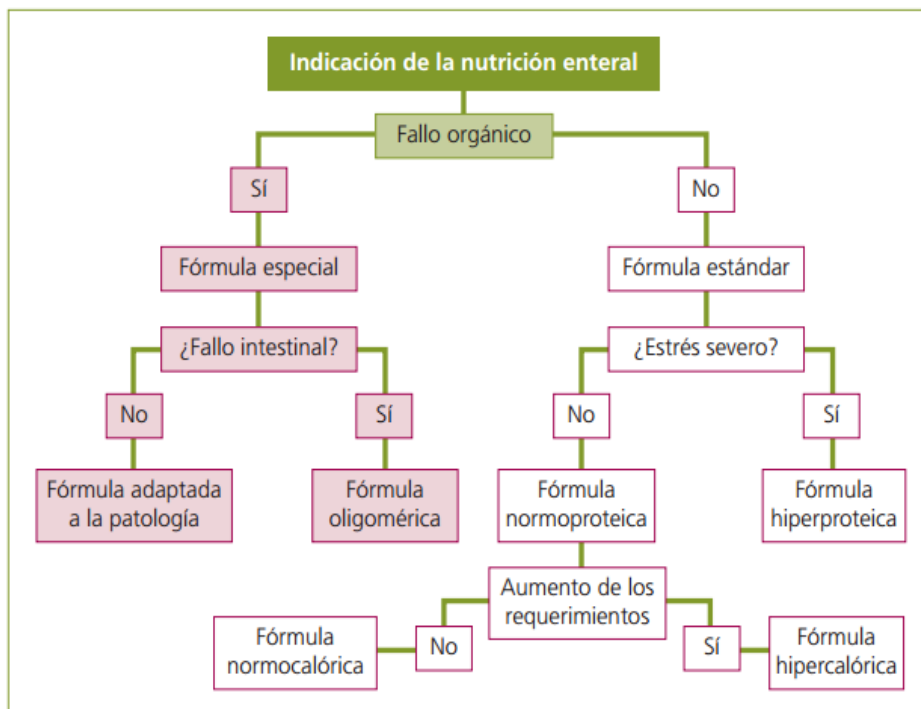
Indicación de la nutrición enteral

Fallo orgánico

Sí

No

Fórmula especial

Fórmula estándar

¿Fallo intestinal?

¿Estrés severo?

No

Sí

No

Sí

Fórmula adaptada a la patología

Fórmula oligomérica

Fórmula normoproteica

Fórmula hiperproteica

Aumento de los requerimientos

Fórmula normocalórica

No

Sí

Fórmula hipercalórica